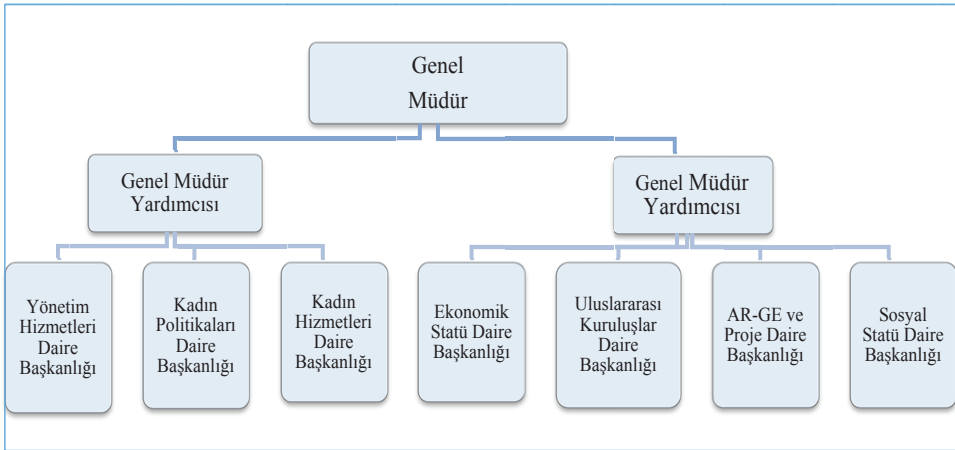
Genel Müdür

Genel Müdür Yardımcısı

Genel Müdür Yardımcısı

Yönetim Hizmetleri Daire Başkanlığı

Kadın Politikaları Daire Başkanlığı

Kadın Hizmetleri Daire Başkanlığı

Ekonomik Statü Daire Başkanlığı

Uluslararası Kuruluşlar Daire Başkanlığı

AR-GE ve Proje Daire Başkanlığı

Sosyal Statü Daire Başkanlığı